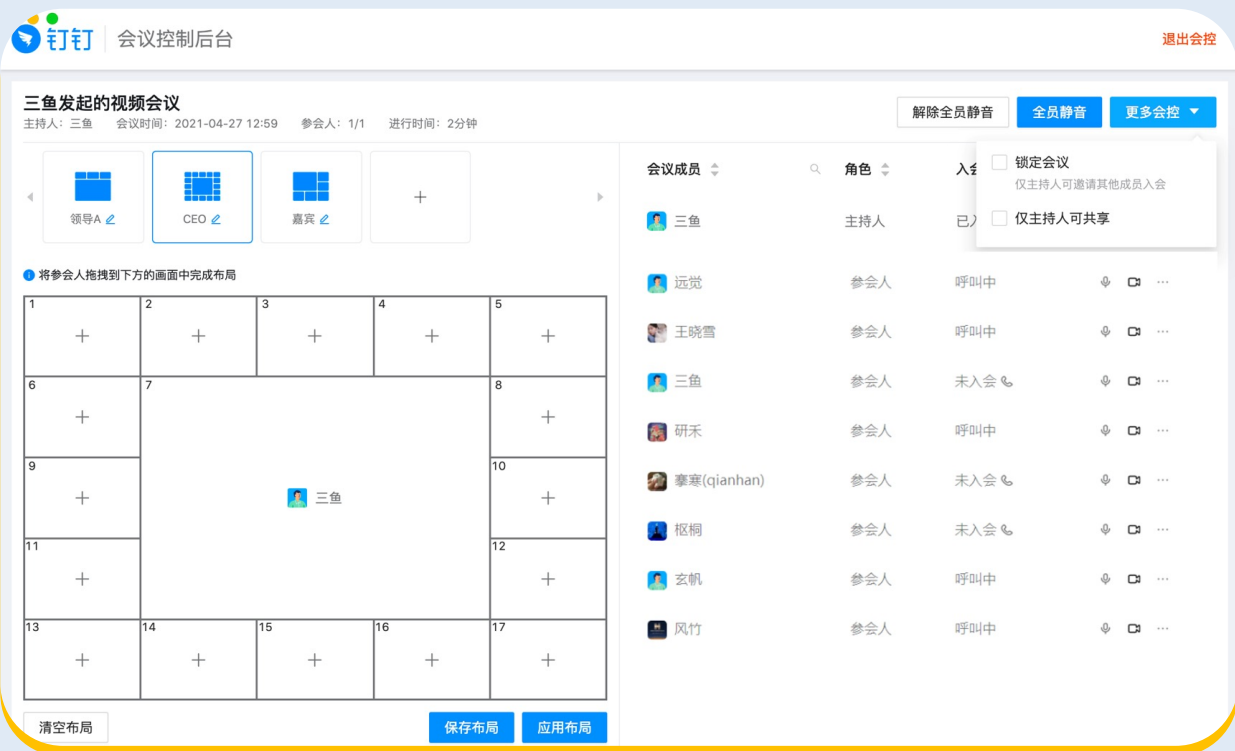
钉钉 | 会议控制后台

退出会控

三鱼发起的视频会议
主持人：三鱼　会议时间：2021-04-27 12:59　参会人：1/1　进行时间：2分钟

解除全员静音　全员静音　更多会控

锁定会议
仅主持人可邀请其他成员入会
仅主持人可共享

领导A　CEO　嘉宾　+

将参会人拖拽到下方的画面中完成布局

| 1 + | 2 + | 3 + | 4 + | 5 + |
|---|---|---|---|---|
| 6 + | 7 三鱼 | | | 8 + |
| 9 + | | | | 10 + |
| 11 + | | | | 12 + |
| 13 + | 14 + | 15 + | 16 + | 17 + |

清空布局　保存布局　应用布局

| 会议成员 | 角色 | 入会 |
|---|---|---|
| 三鱼 | 主持人 | 已入 |
| 远觉 | 参会人 | 呼叫中 |
| 王晓雪 | 参会人 | 呼叫中 |
| 三鱼 | 参会人 | 未入会 |
| 研禾 | 参会人 | 呼叫中 |
| 搴寒(qianhan) | 参会人 | 未入会 |
| 枢桐 | 参会人 | 未入会 |
| 玄帆 | 参会人 | 呼叫中 |
| 风竹 | 参会人 | 呼叫中 |